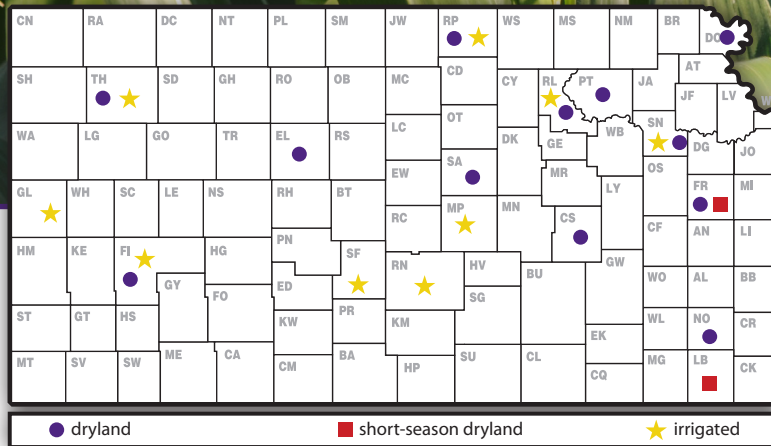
CN RA DC NT PL SM JW RP WS MS NM BR DP

SH TH SD GH RO OB MC CD CY RL PT JA AT

WA LG GO TR EL RS LC OT DK GE WB SN JF LV

GL WH SC LE NS RH BT EW SA MR OS DG JO

HM KE FI HG PN SF RC MP MN CS LY FR MI

GY FO ED RN HV BU GW CF AN LI

ST GT HS KW PR KM SG WO AL BB

MT SV SW ME CA CM BA HP SU CL EK WL NO CR

CQ MG LB CK

dryland short-season dryland irrigated